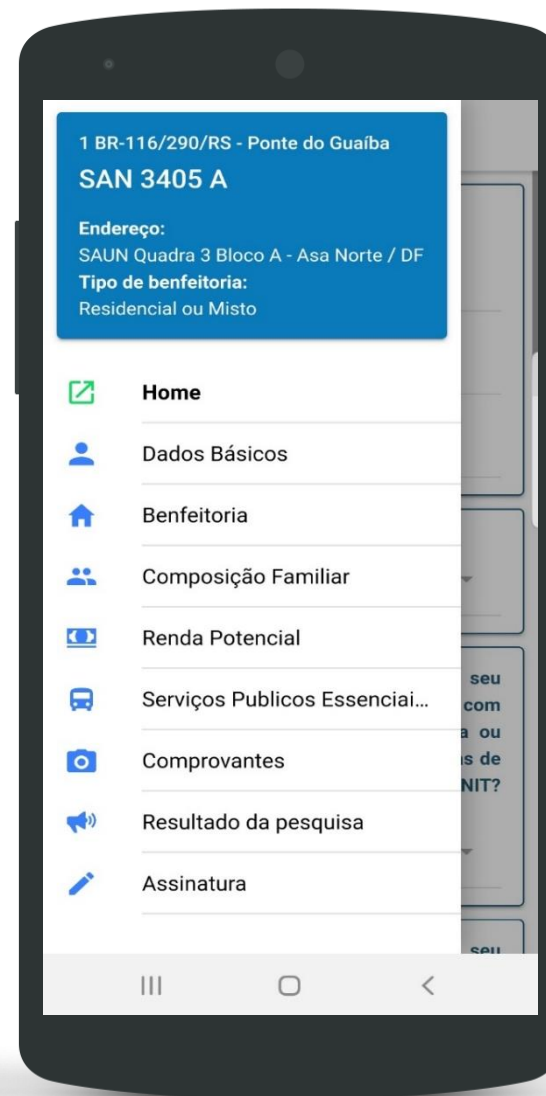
1 BR-116/290/RS - Ponte do Guaíba

SAN 3405 A

Endereço:
SAUN Quadra 3 Bloco A - Asa Norte / DF
Tipo de benfeitoria:
Residencial ou Misto

Home

Dados Básicos

Benfeitoria

Composição Familiar

Renda Potencial

Serviços Publicos Essenciai...

Comprovantes

Resultado da pesquisa

Assinatura

seu
com
a ou
s de
NIT?

seu